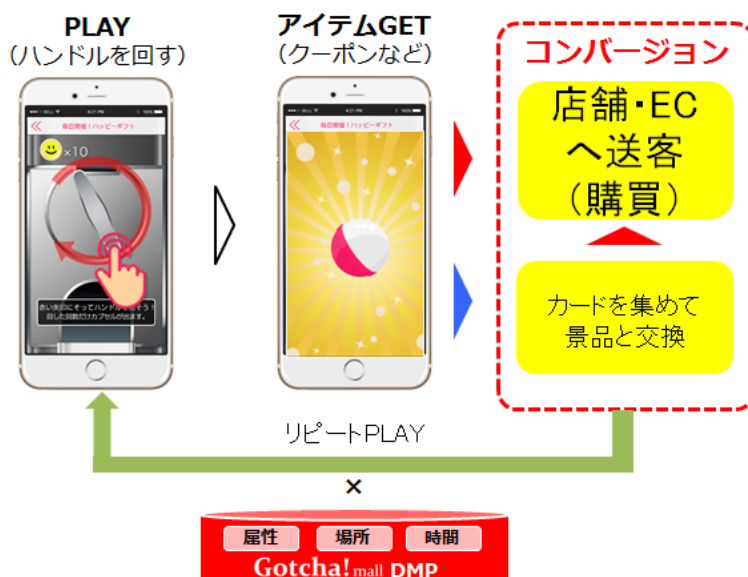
PLAY
(ハンドルを回す)

アイテムGET
(クーポンなど)

コンバージョン

店舗・EC
へ送客
(購買)

カードを集めて
景品と交換

毎日開催!ハッピーギフト

×10

赤い矢印にそってハンドルを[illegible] 回した回数だけカプセルが出ます。

毎日開催!ハッピーギフト

リピートPLAY

×

属性
場所
時間

Gotcha! mall DMP